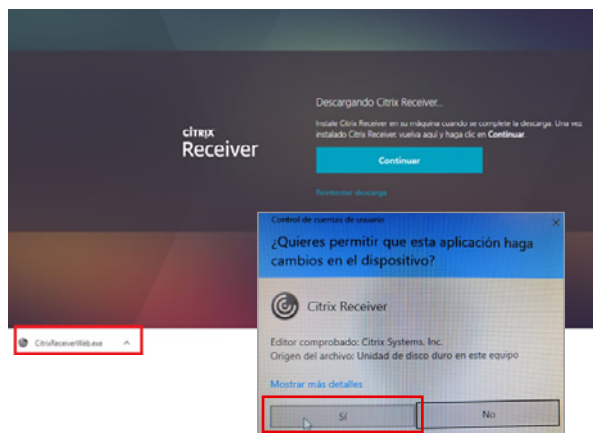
CITRIX
Receiver

Descargando Citrix Receiver...

Instale Citrix Receiver en su máquina cuando se complete la descarga. Una vez instalado Citrix Receiver vuelva aquí y haga clic en Continuar.

Continuar

Reintentar descarga

CitrixReceiverWeb.exe

Control de cuentas de usuario

¿Quieres permitir que esta aplicación haga cambios en el dispositivo?

Citrix Receiver

Editor comprobado: Citrix Systems, Inc.
Origen del archivo: Unidad de disco duro en este equipo

Mostrar más detalles

Sí

No